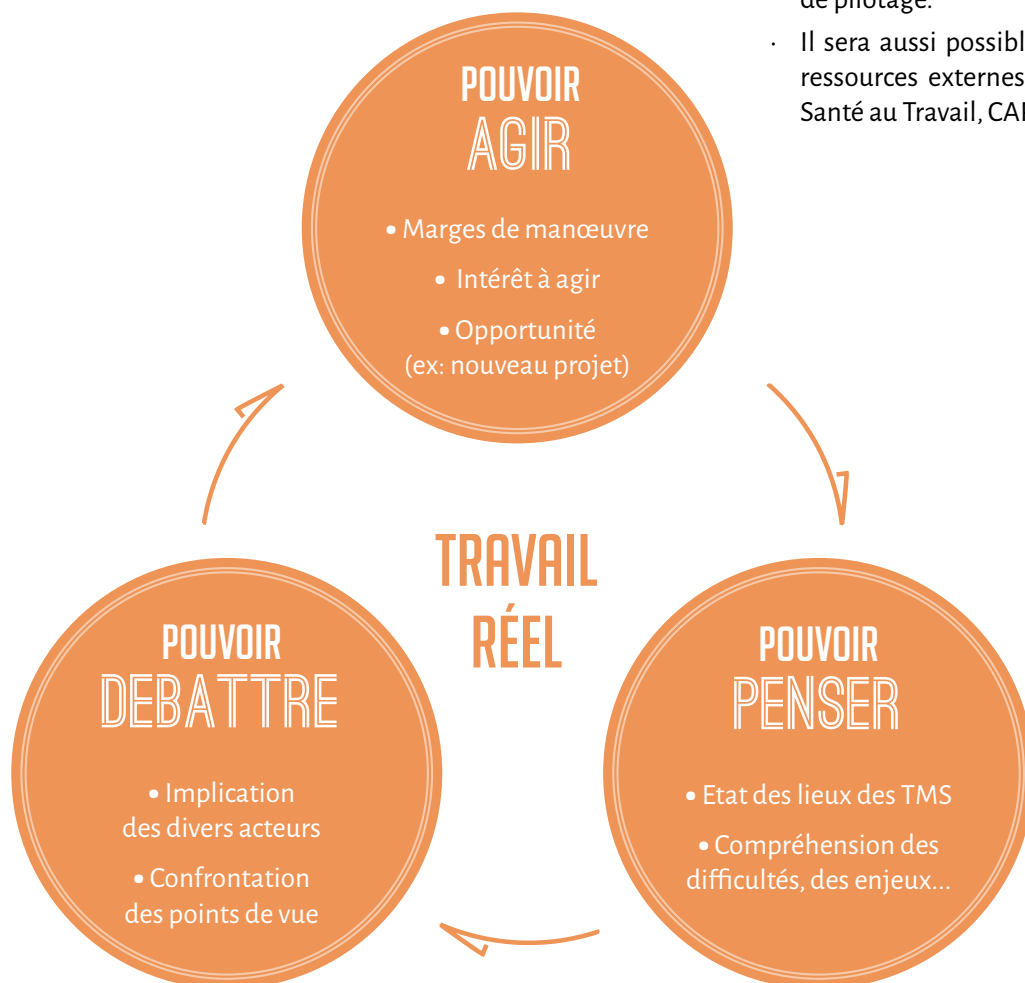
de pilotage.

· Il sera aussi possibl ressources externes Santé au Travail, CA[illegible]

POUVOIR
AGIR

• Marges de manœuvre
• Intérêt à agir
• Opportunité (ex: nouveau projet)

TRAVAIL
RÉEL

POUVOIR
DEBATTRE

• Implication des divers acteurs
• Confrontation des points de vue

POUVOIR
PENSER

• Etat des lieux des TMS
• Compréhension des difficultés, des enjeux...